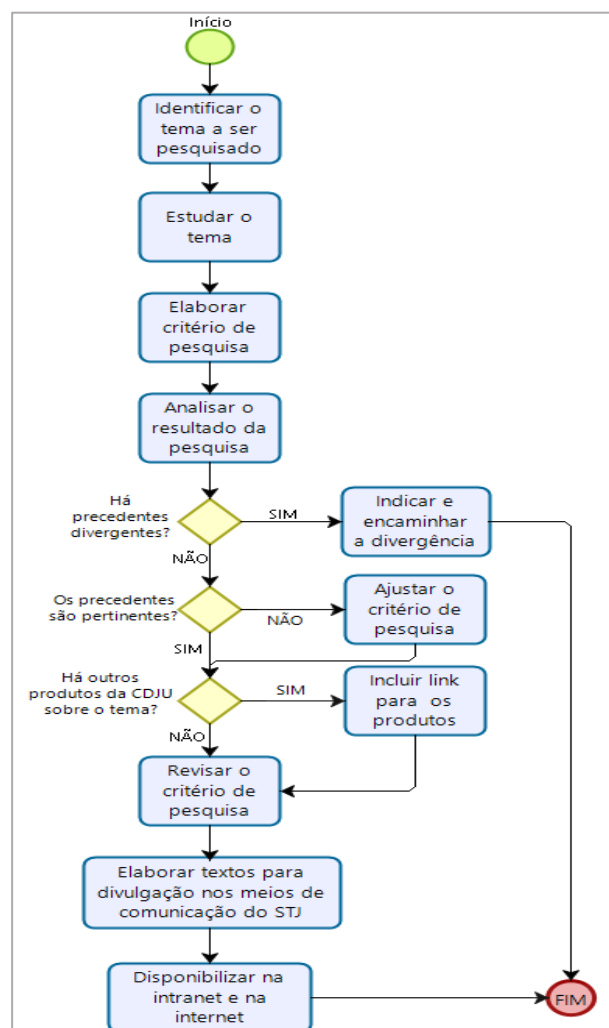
Início

Identificar o tema a ser pesquisado

Estudar o tema

Elaborar critério de pesquisa

Analisar o resultado da pesquisa

Há precedentes divergentes?

SIM

Indicar e encaminhar a divergência

NÃO

Os precedentes são pertinentes?

NÃO

Ajustar o critério de pesquisa

SIM

Há outros produtos da CDJU sobre o tema?

SIM

Incluir link para os produtos

NÃO

Revisar o critério de pesquisa

Elaborar textos para divulgação nos meios de comunicação do STJ

Disponibilizar na intranet e na internet

FIM